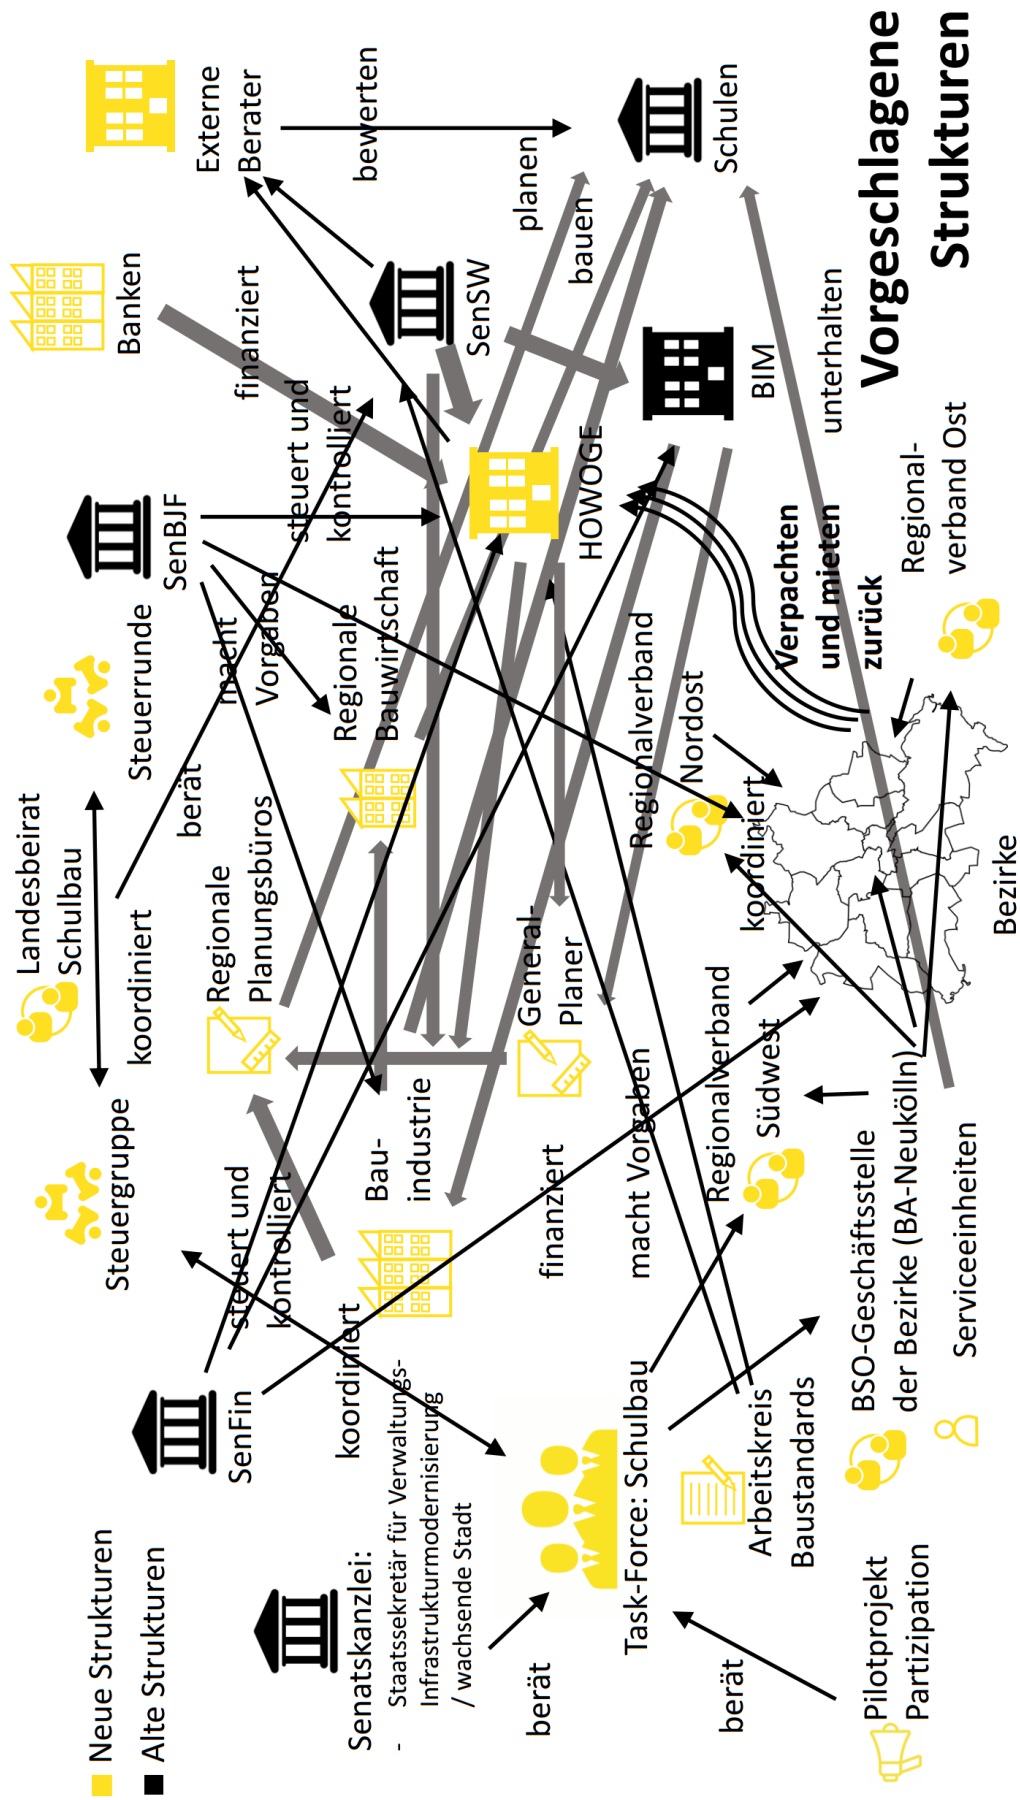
Vorgeschlagene Strukturen

Externe Berater

bewerten

Schulen

Banken

finanziert

SenSW

planen

bauen

BIM

unterhalten

HOWOGE

steuert und kontrolliert

SenBJF

Steuerrunde

macht Vorgaben

Regionale Bauwirtschaft

Verpachten und mieten zurück

Regionalverband Ost

Regionalverband Nordost

koordiniert

Landesbeirat Schulbau

berät

koordiniert

Regionale Planungsbüros

General-Planer

Bezirke

Steuergruppe

Bau-industrie

finanziert

macht Vorgaben

Regionalverband Südwest

BSO-Geschäftsstelle der Bezirke (BA-Neukölln)

Serviceeinheiten

steuert und kontrolliert

SenFin

koordiniert

Task-Force: Schulbau

Arbeitskreis Baustandards

Senatskanzlei:
- Staatssekretär für Verwaltungs- Infrastrukturmodernisierung / wachsende Stadt

berät

berät

Pilotprojekt Partizipation

Neue Strukturen
Alte Strukturen